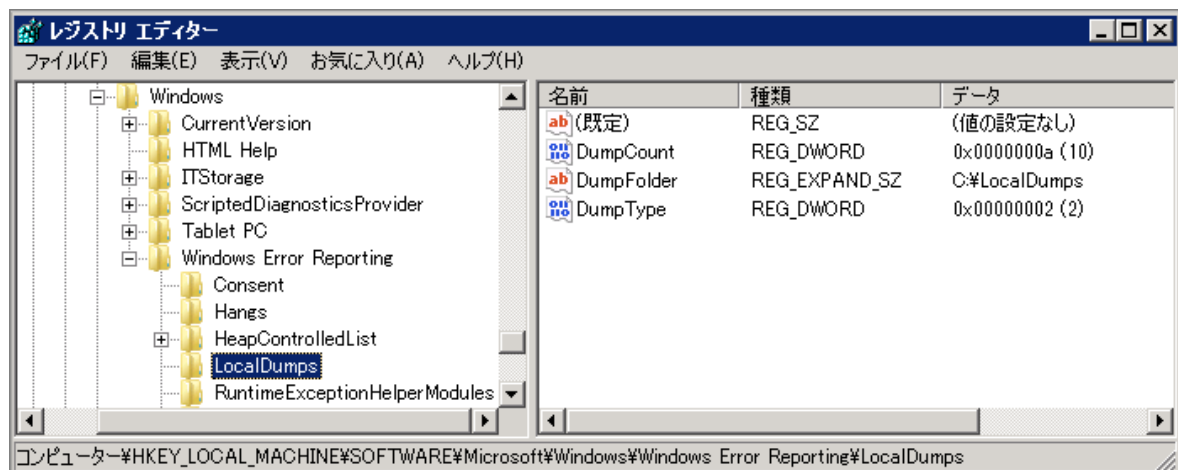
レジストリ エディター

ファイル(F) 編集(E) 表示(V) お気に入り(A) ヘルプ(H)

Windows
CurrentVersion
HTML Help
ITStorage
ScriptedDiagnosticsProvider
Tablet PC
Windows Error Reporting
Consent
Hangs
HeapControlledList
LocalDumps
RuntimeExceptionHelperModules

| 名前 | 種類 | データ |
|---|---|---|
| (既定) | REG_SZ | (値の設定なし) |
| DumpCount | REG_DWORD | 0x0000000a (10) |
| DumpFolder | REG_EXPAND_SZ | C:¥LocalDumps |
| DumpType | REG_DWORD | 0x00000002 (2) |

コンピューター¥HKEY_LOCAL_MACHINE¥SOFTWARE¥Microsoft¥Windows¥Windows Error Reporting¥LocalDumps